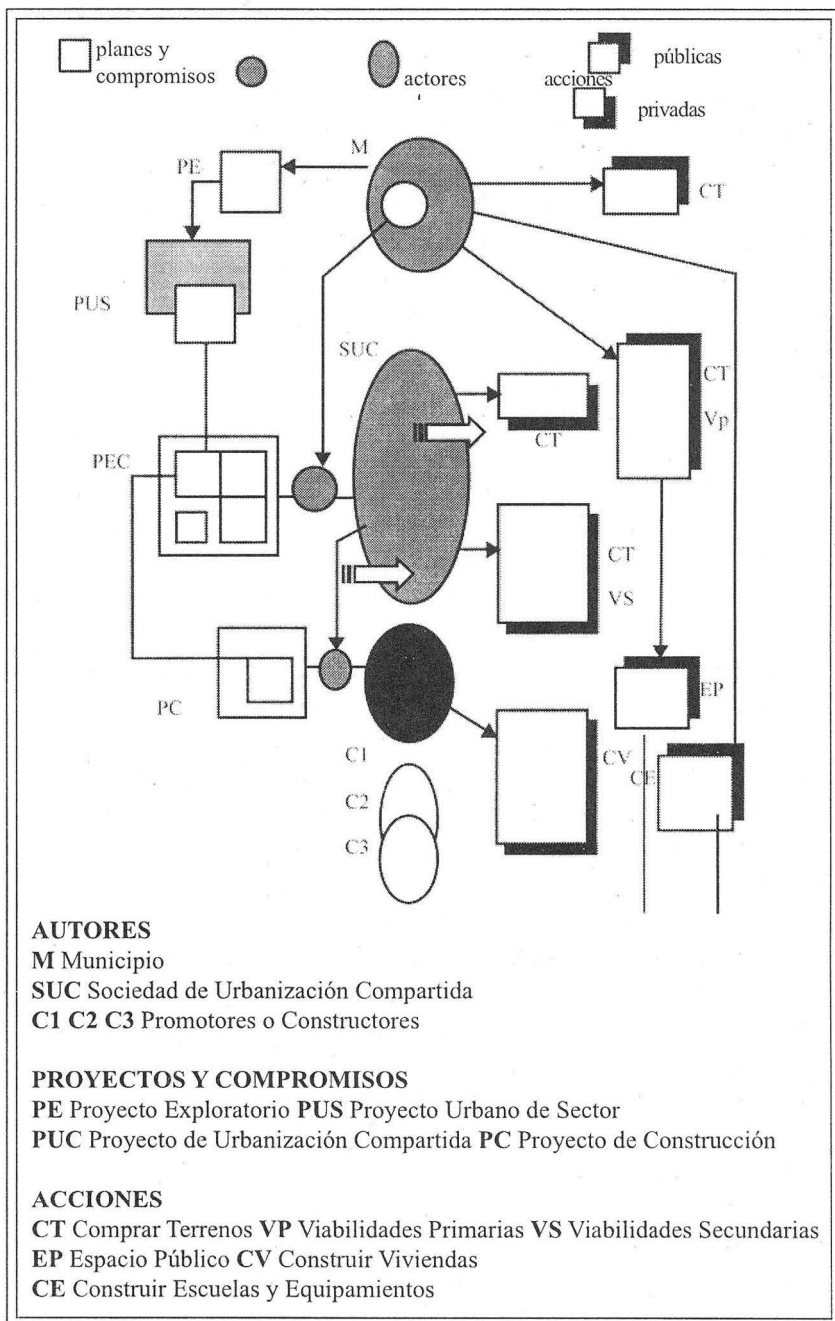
planes y compromisos

actores

acciones

públicas

privadas

M

PE

CT

PUS

SUC

CT

Vp

CT

PEC

CT

VS

PC

EP

C1

C2

C3

CV

CE

AUTORES
M Municipio
SUC Sociedad de Urbanización Compartida
C1 C2 C3 Promotores o Constructores

PROYECTOS Y COMPROMISOS
PE Proyecto Exploratorio PUS Proyecto Urbano de Sector
PUC Proyecto de Urbanización Compartida PC Proyecto de Construcción

ACCIONES
CT Comprar Terrenos VP Viabilidades Primarias VS Viabilidades Secundarias
EP Espacio Público CV Construir Viviendas
CE Construir Escuelas y Equipamientos